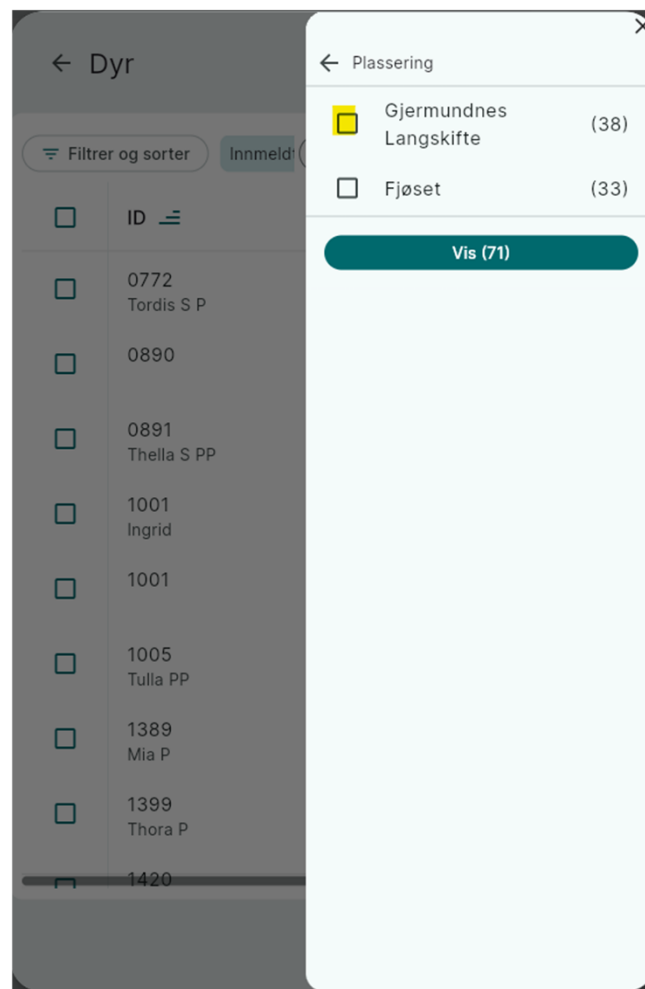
← Dyr

Filtrer og sorter

Innmeldt

ID

0772
Tordis S P

0890

0891
Thella S PP

1001
Ingrid

1001

1005
Tulla PP

1389
Mia P

1399
Thora P

1420

← Plassering

Gjermundnes Langskifte (38)

Fjøset (33)

Vis (71)